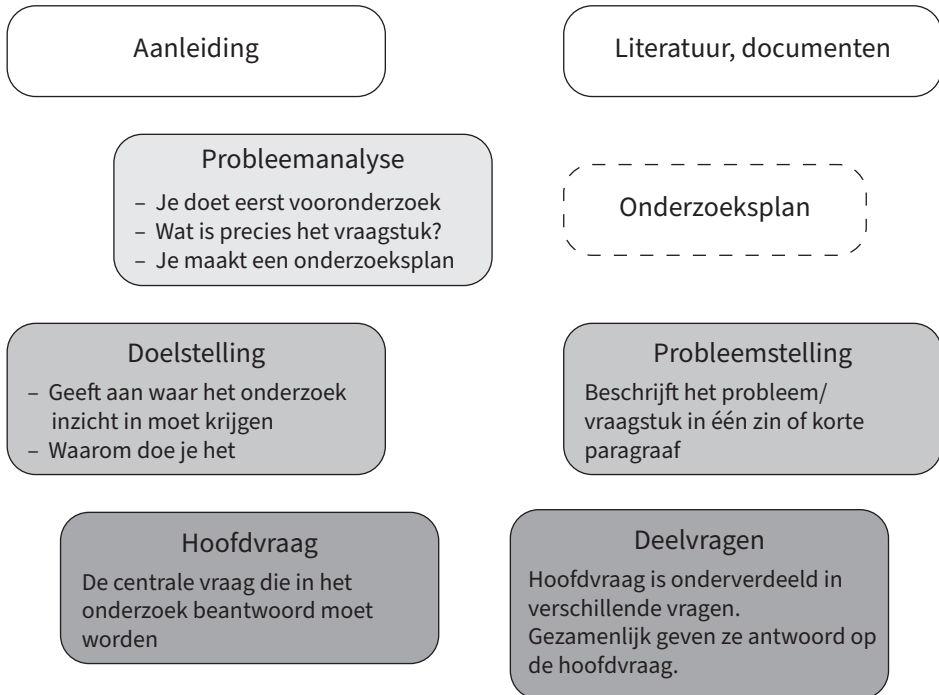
Aanleiding

Literatuur, documenten

Probleemanalyse
– Je doet eerst vooronderzoek
– Wat is precies het vraagstuk?
– Je maakt een onderzoeksplan

Onderzoeksplan

Doelstelling
– Geeft aan waar het onderzoek inzicht in moet krijgen
– Waarom doe je het

Probleemstelling
Beschrijft het probleem/ vraagstuk in één zin of korte paragraaf

Hoofdvraag
De centrale vraag die in het onderzoek beantwoord moet worden

Deelvragen
Hoofdvraag is onderverdeeld in verschillende vragen.
Gezamenlijk geven ze antwoord op de hoofdvraag.